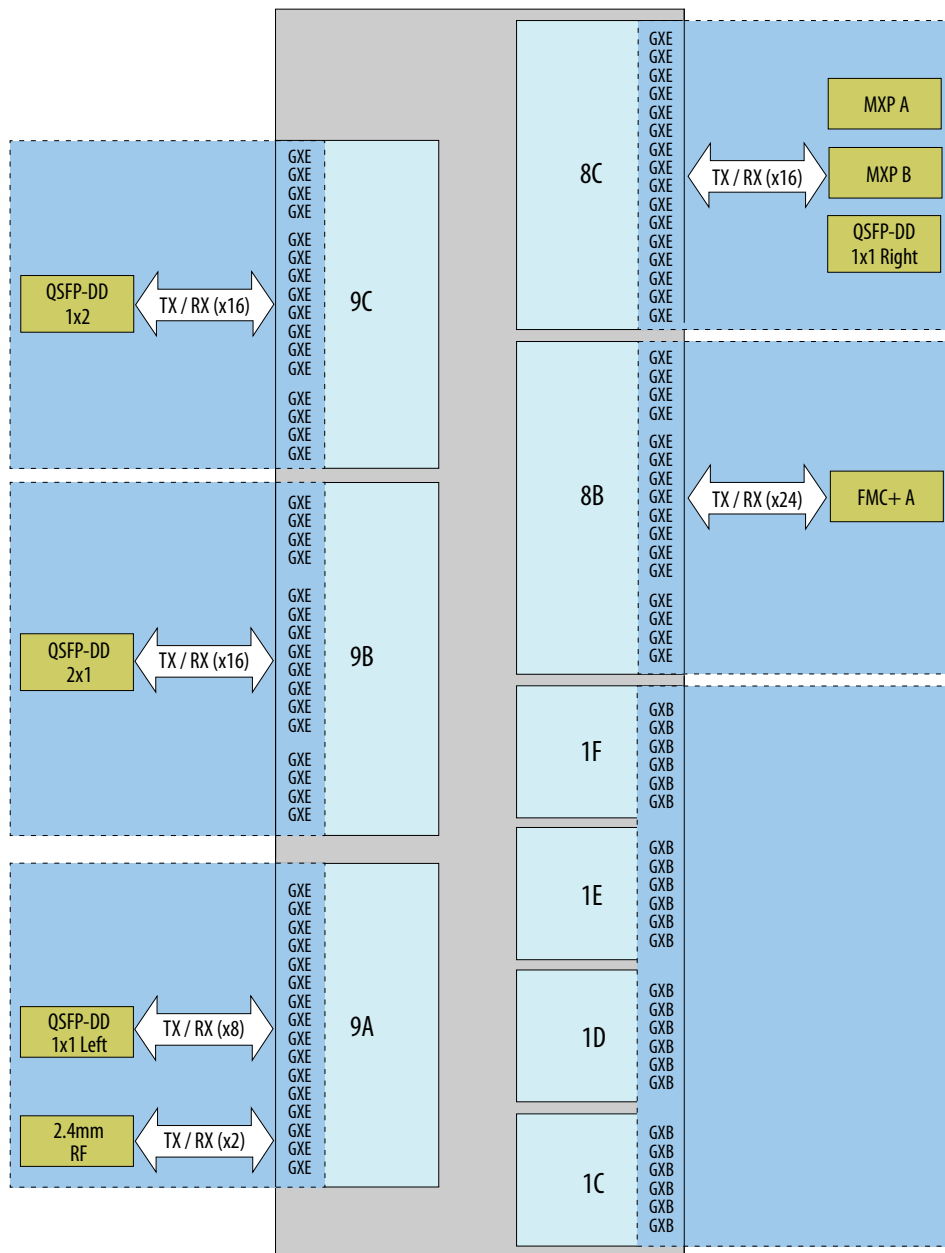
GXE
GXE
GXE
GXE
GXE
GXE
GXE
GXE
GXE
GXE
GXE
GXE
GXE
GXE
GXE
GXE

8C

TX / RX (x16)

MXP A

MXP B

QSFP-DD
1x1 Right

GXE
GXE
GXE
GXE
GXE
GXE
GXE
GXE
GXE
GXE
GXE
GXE
GXE
GXE
GXE
GXE

QSFP-DD
1x2

TX / RX (x16)

9C

GXE
GXE
GXE
GXE
GXE
GXE
GXE
GXE
GXE
GXE
GXE
GXE
GXE
GXE
GXE
GXE

8B

TX / RX (x24)

FMC+ A

GXE
GXE
GXE
GXE
GXE
GXE
GXE
GXE
GXE
GXE
GXE
GXE
GXE
GXE
GXE
GXE

QSFP-DD
2x1

TX / RX (x16)

9B

GXB
GXB
GXB
GXB
GXB
GXB

1F

GXB
GXB
GXB
GXB
GXB
GXB

1E

GXE
GXE
GXE
GXE
GXE
GXE
GXE
GXE
GXE
GXE
GXE
GXE
GXE
GXE
GXE
GXE
GXE
GXE
GXE
GXE

QSFP-DD
1x1 Left

TX / RX (x8)

9A

2.4mm
RF

TX / RX (x2)

GXB
GXB
GXB
GXB
GXB
GXB

1D

GXB
GXB
GXB
GXB
GXB
GXB

1C